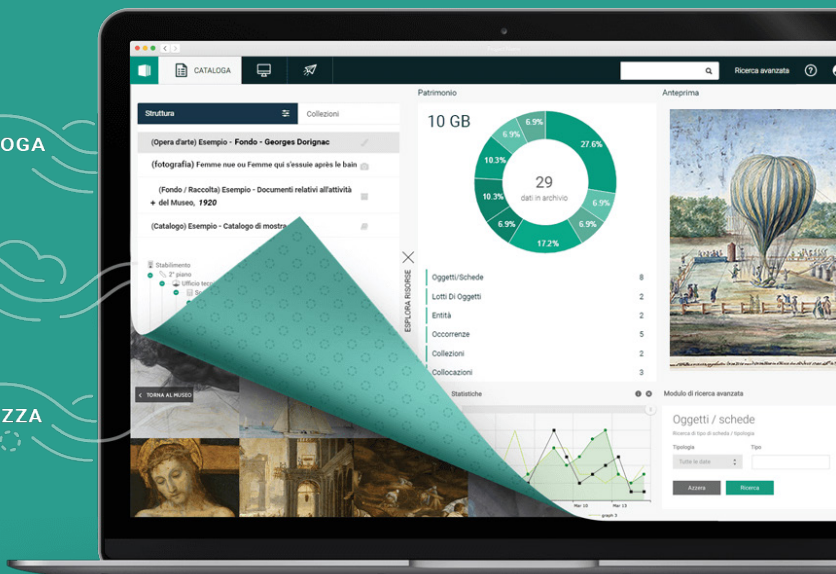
OGA

ZZA

CATALOGA

Ricerca avanzata

Struttura

Collezioni

(Opera d'arte) Esempio - Fondo - Georges Dorignac

(fotografia) Femme nue ou Femme qui s'essuie après le bain

(Fondo / Raccolta) Esempio - Documenti relativi all'attività del Museo, 1920

(Catalogo) Esempio - Catalogo di mostra

Stabilimento

2° piano

Ufficio tecn

TORNA AL MUSEO

ESPLORA RISORSE

Patrimonio

10 GB

29
dati in archivio

6.9%
6.9%
27.6%
10.3%
6.9%
10.3%
6.9%
6.9%
17.2%

| | |
|---|---|
| Oggetti/Schede | 8 |
| Lotti Di Oggetti | 2 |
| Entità | 2 |
| Occorrenze | 5 |
| Collezioni | 2 |
| Collocazioni | 3 |

Statistiche

Mar 10

Mar 13

Anteprima

Modulo di ricerca avanzata

Oggetti / schede

Ricerca di tipo di scheda / tipologia

Tipologia

Tutte le date

Tipo

Azzera

Ricerca